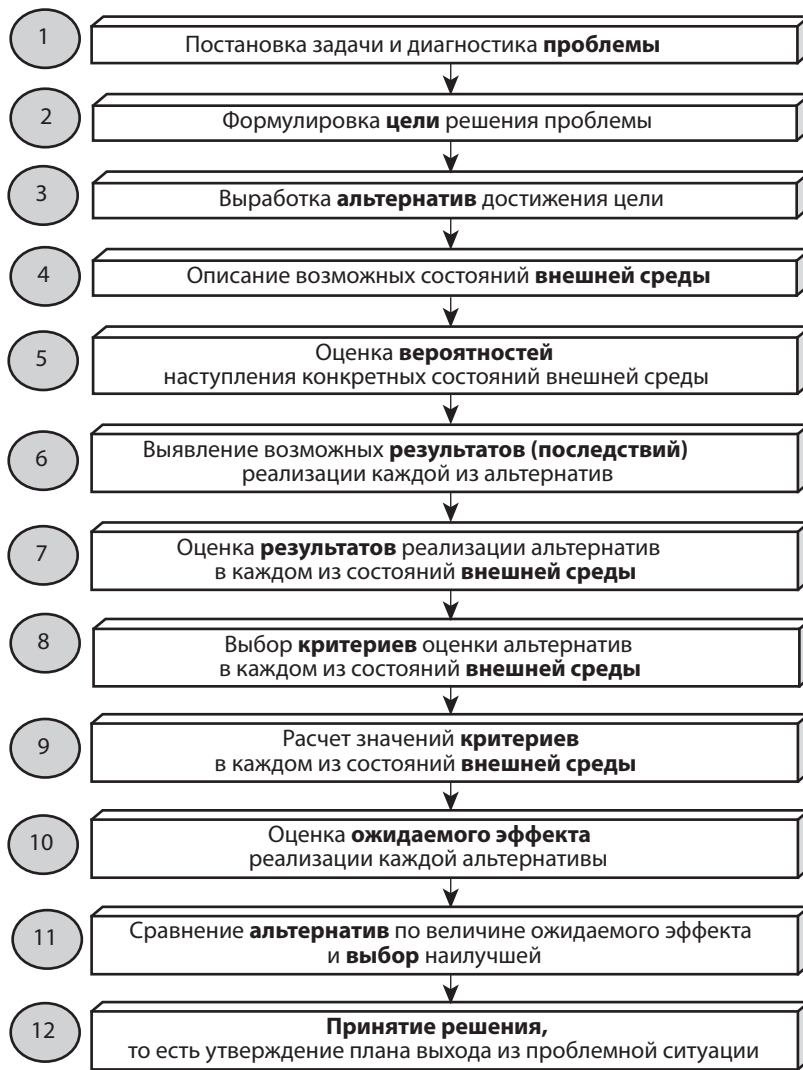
1
Постановка задачи и диагностика **проблемы**

2
Формулировка **цели** решения проблемы

3
Выработка **альтернатив** достижения цели

4
Описание возможных состояний **внешней среды**

5
Оценка **вероятностей** наступления конкретных состояний внешней среды

6
Выявление возможных **результатов (последствий)** реализации каждой из альтернатив

7
Оценка **результатов** реализации альтернатив в каждом из состояний **внешней среды**

8
Выбор **критериев** оценки альтернатив в каждом из состояний **внешней среды**

9
Расчет значений **критериев** в каждом из состояний **внешней среды**

10
Оценка **ожидаемого эффекта** реализации каждой альтернативы

11
Сравнение **альтернатив** по величине ожидаемого эффекта и **выбор** наилучшей

12
**Принятие решения,** то есть утверждение плана выхода из проблемной ситуации